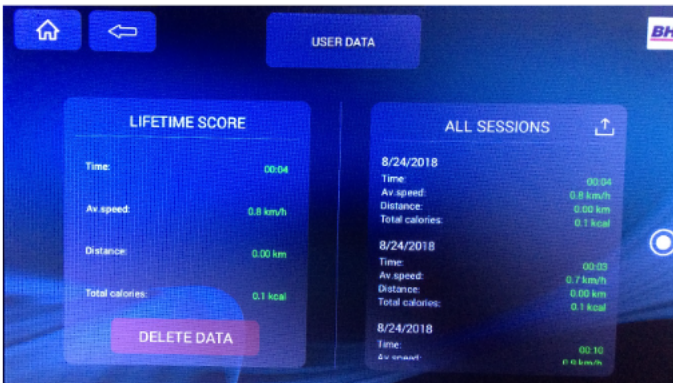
USER DATA

BH

LIFETIME SCORE

Time: 00:04

Av.speed: 0.8 km/h

Distance: 0.00 km

Total calories: 0.1 kcal

DELETE DATA

ALL SESSIONS

8/24/2018
Time: 00:04
Av.speed: 0.8 km/h
Distance: 0.00 km
Total calories: 0.1 kcal

8/24/2018
Time: 00:03
Av.speed: 0.7 km/h
Distance: 0.00 km
Total calories: 0.1 kcal

8/24/2018
Time: 00:10
Av.speed: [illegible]